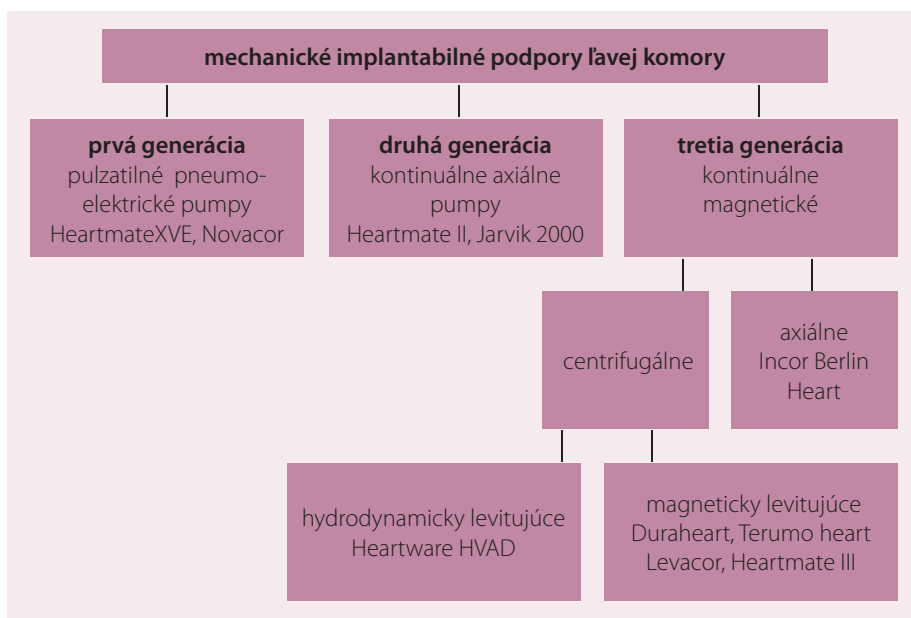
mechanické implantabilné podpory ľavej komory

prvá generácia
pulzatilné pneumoelektrické pumpy
HeartmateXVE, Novacor

druhá generácia
kontinuálne axiálne pumpy
Heartmate II, Jarvik 2000

tretia generácia
kontinuálne magnetické

centrifugálne

axiálne
Incor Berlin Heart

hydrodynamicky levitujúce
Heartware HVAD

magneticky levitujúce
Duraheart, Terumo heart
Levacor, Heartmate III